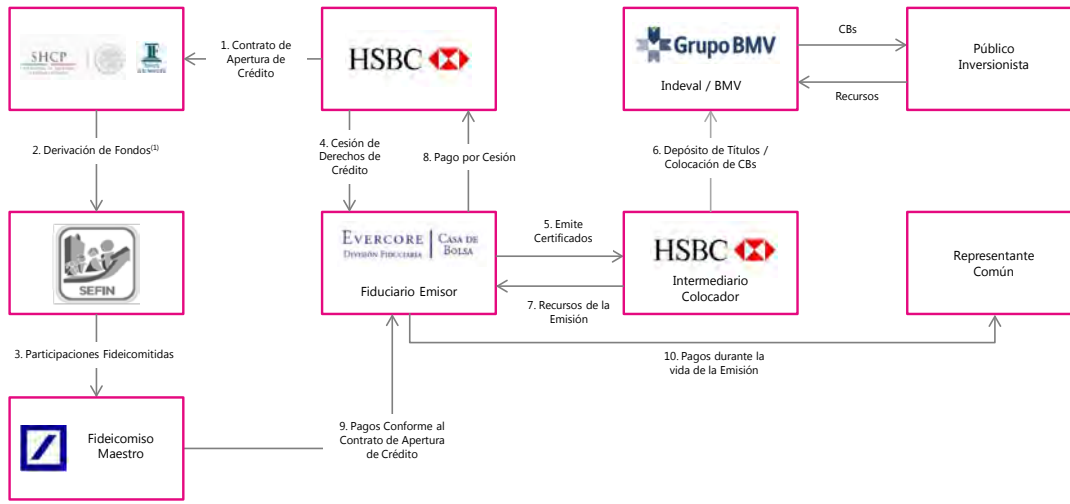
SHCP

1. Contrato de Apertura de Crédito

HSBC

Grupo BMV

Indeval / BMV

CBs

Público Inversionista

Recursos

2. Derivación de Fondos$^{(1)}$

4. Cesión de Derechos de Crédito

8. Pago por Cesión

6. Depósito de Títulos / Colocación de CBs

SEFIN

EVERCORE | CASA DE BOLSA
DIVISIÓN FIDUCIARIA

Fiduciario Emisor

5. Emite Certificados

7. Recursos de la Emisión

HSBC

Intermediario Colocador

Representante Común

3. Participaciones Fideicomitidas

10. Pagos durante la vida de la Emisión

Fideicomiso Maestro

9. Pagos Conforme al Contrato de Apertura de Crédito